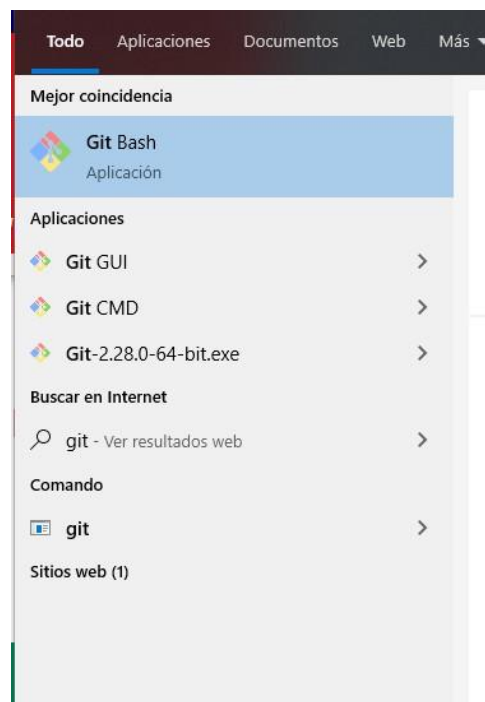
Todo Aplicaciones Documentos Web Más

Mejor coincidencia

Git Bash
Aplicación

Aplicaciones

Git GUI

Git CMD

Git-2.28.0-64-bit.exe

Buscar en Internet

git - Ver resultados web

Comando

git

Sitios web (1)